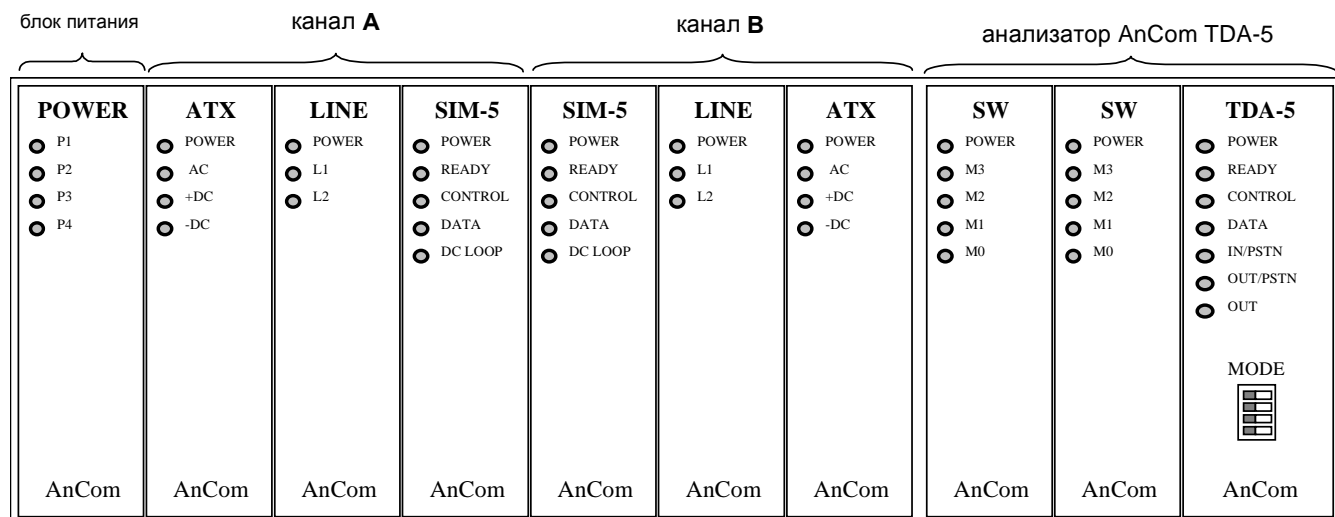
блок питания

канал **A**

канал **B**

анализатор AnCom TDA-5

**POWER**
P1
P2
P3
P4
AnCom

**ATX**
POWER
AC
+DC
-DC
AnCom

**LINE**
POWER
L1
L2
AnCom

**SIM-5**
POWER
READY
CONTROL
DATA
DC LOOP
AnCom

**SIM-5**
POWER
READY
CONTROL
DATA
DC LOOP
AnCom

**LINE**
POWER
L1
L2
AnCom

**ATX**
POWER
AC
+DC
-DC
AnCom

**SW**
POWER
M3
M2
M1
M0
AnCom

**SW**
POWER
M3
M2
M1
M0
AnCom

**TDA-5**
POWER
READY
CONTROL
DATA
IN/PSTN
OUT/PSTN
OUT
MODE
AnCom